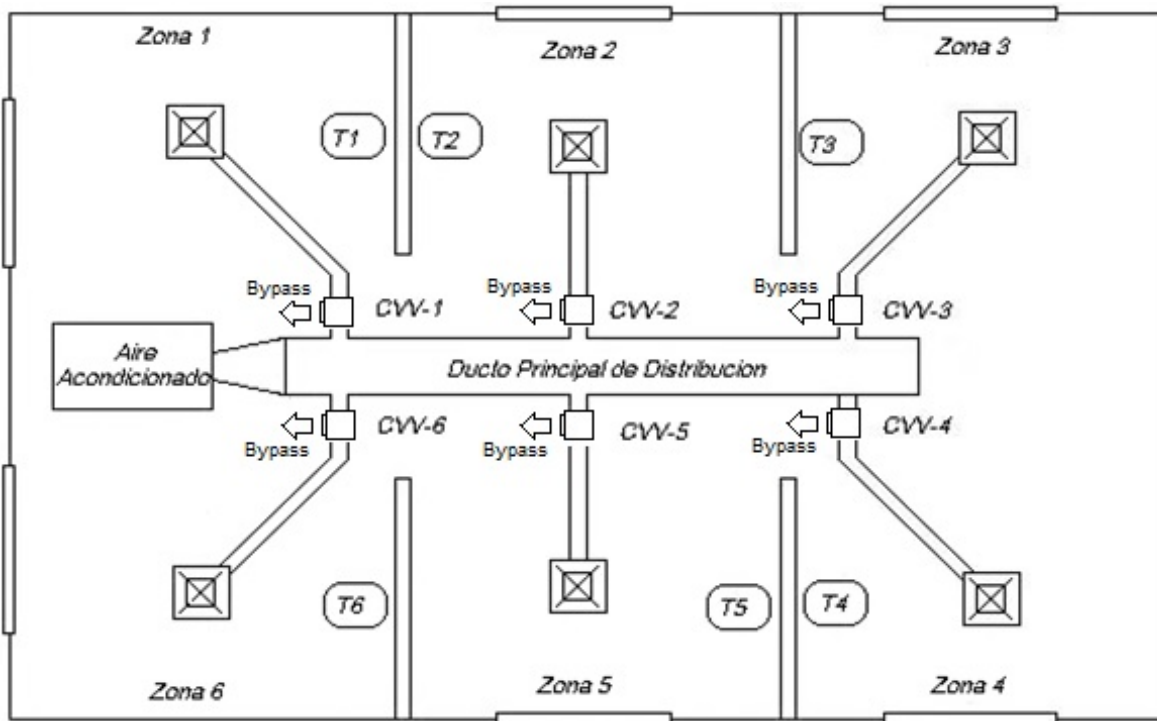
Zona 1

Zona 2

Zona 3

T1

T2

T3

Bypass

CVV-1

Bypass

CVV-2

Bypass

CVV-3

Aire Acondicionado

Ducto Principal de Distribucion

CVV-6

Bypass

CVV-5

Bypass

CVV-4

Bypass

T6

T5

T4

Zona 6

Zona 5

Zona 4